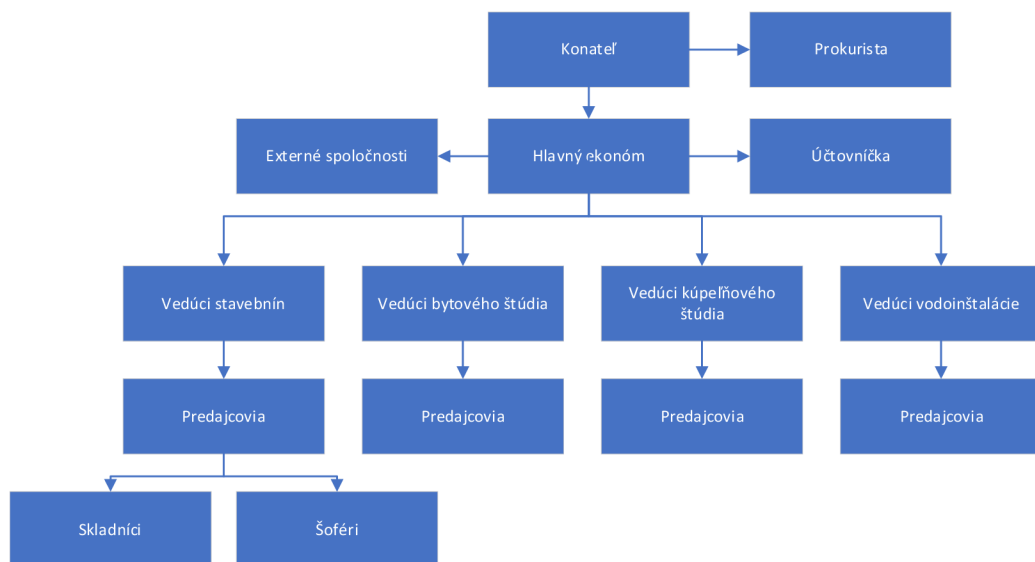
Konateľ

Prokurista

Externé spoločnosti

Hlavný ekonóm

Účtovníčka

Vedúci stavebnín

Vedúci bytového štúdia

Vedúci kúpeľňového štúdia

Vedúci vodoinštalácie

Predajcovia

Predajcovia

Predajcovia

Predajcovia

Skladníci

Šoféri